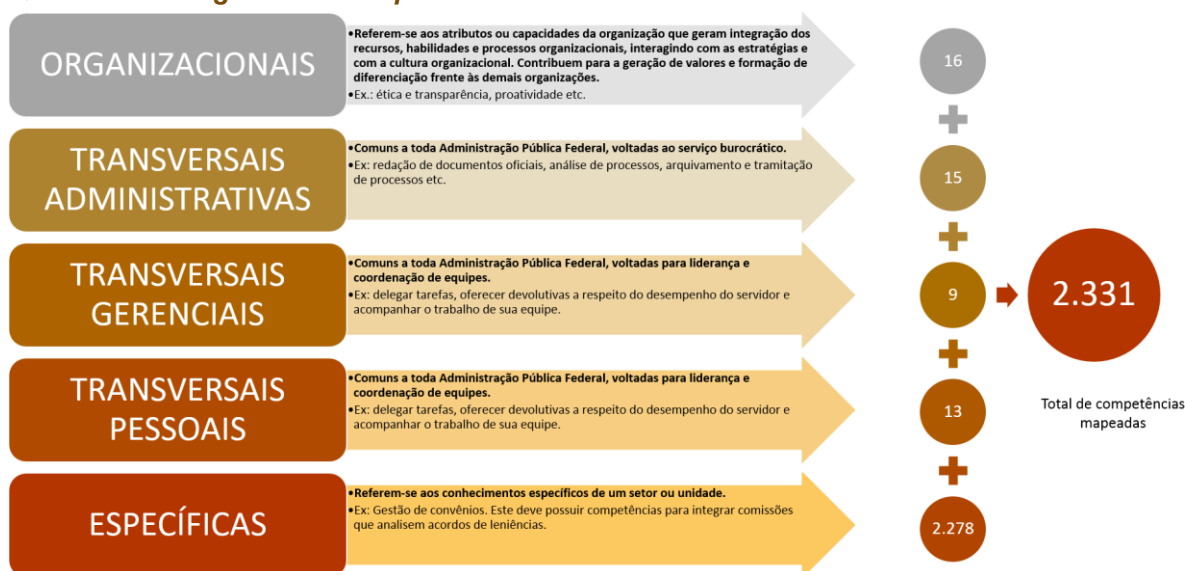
ORGANIZACIONAIS

•Referem-se aos atributos ou capacidades da organização que geram integração dos recursos, habilidades e processos organizacionais, interagindo com as estratégias e com a cultura organizacional. Contribuem para a geração de valores e formação de diferenciação frente às demais organizações.
•Ex.: ética e transparência, proatividade etc.

16

TRANSVERSAIS ADMINISTRATIVAS

•Comuns a toda Administração Pública Federal, voltadas ao serviço burocrático.
•Ex: redação de documentos oficiais, análise de processos, arquivamento e tramitação de processos etc.

15

TRANSVERSAIS GERENCIAIS

•Comuns a toda Administração Pública Federal, voltadas para liderança e coordenação de equipes.
•Ex: delegar tarefas, oferecer devolutivas a respeito do desempenho do servidor e acompanhar o trabalho de sua equipe.

9

2.331

TRANSVERSAIS PESSOAIS

•Comuns a toda Administração Pública Federal, voltadas para liderança e coordenação de equipes.
•Ex: delegar tarefas, oferecer devolutivas a respeito do desempenho do servidor e acompanhar o trabalho de sua equipe.

13

Total de competências mapeadas

ESPECÍFICAS

•Referem-se aos conhecimentos específicos de um setor ou unidade.
•Ex: Gestão de convênios. Este deve possuir competências para integrar comissões que analisem acordos de leniências.

2.278